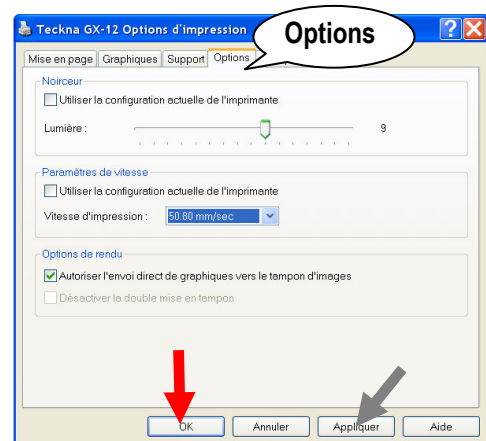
Teckna GX-12 Options d'impression

Options

Mise en page | Graphiques | Support | Options

Noirceur

Utiliser la configuration actuelle de l'imprimante

Lumière : 9

Paramètres de vitesse

Utiliser la configuration actuelle de l'imprimante

Vitesse d'impression : 50.80 mm/sec

Options de rendu

Autoriser l'envoi direct de graphiques vers le tampon d'images

Désactiver la double mise en tampon

OK | Annuler | Appliquer | Aide